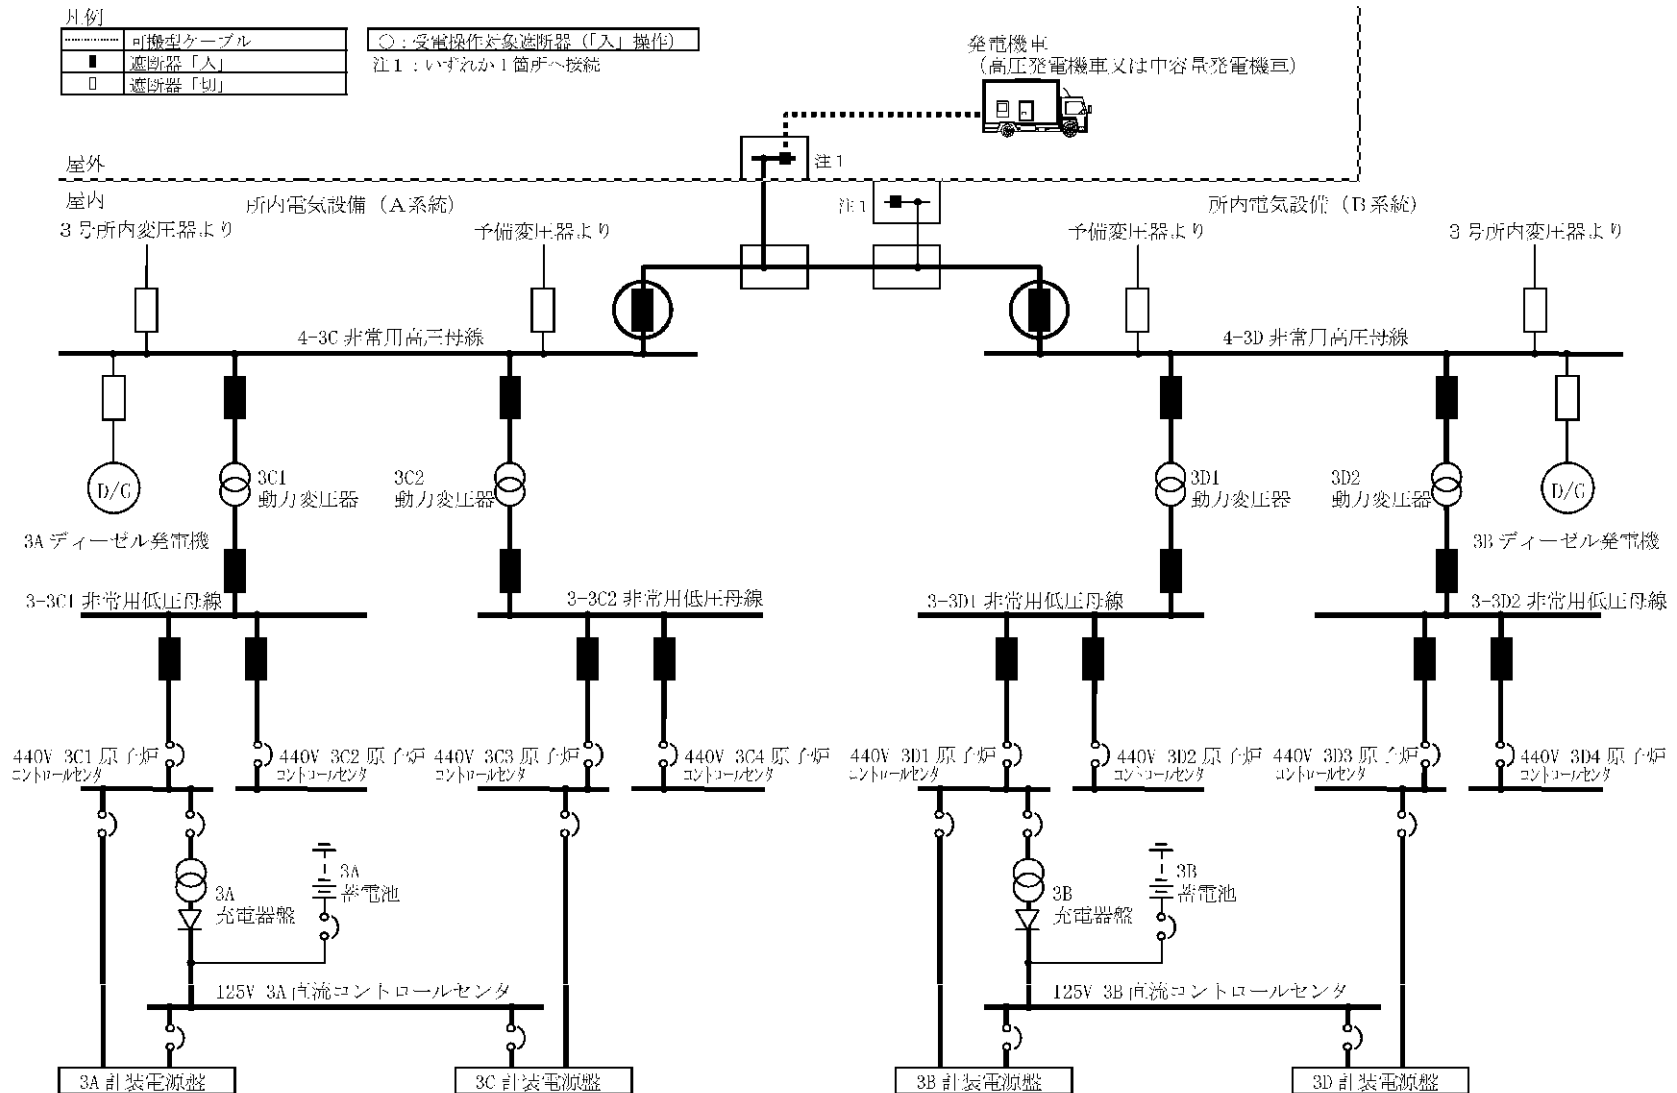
凡例

| | |
|---|---|
| ......... | 可搬型ケーブル |
| ▮ | 遮断器「入」 |
| ▯ | 遮断器「切」 |

○：受電操作対象遮断器（「入」操作）
注1：いずれか1箇所へ接続

発電機車
（高圧発電機車又は中容量発電機車）

屋外
屋内
注1
注1

所内電気設備（A系統）
3号所内変圧器より
予備変圧器より
4-3C 非常用高圧母線
D/G
3Aディーゼル発電機
3C1 動力変圧器
3C2 動力変圧器
3-3C1 非常用低圧母線
3-3C2 非常用低圧母線
440V 3C1 原子炉コントロールセンタ
440V 3C2 原子炉コントロールセンタ
440V 3C3 原子炉コントロールセンタ
440V 3C4 原子炉コントロールセンタ
3A 充電器盤
3A 蓄電池
125V 3A 直流コントロールセンタ
3A 計装電源盤
3C 計装電源盤

所内電気設備（B系統）
予備変圧器より
3号所内変圧器より
4-3D 非常用高圧母線
3D1 動力変圧器
3D2 動力変圧器
D/G
3Bディーゼル発電機
3-3D1 非常用低圧母線
3-3D2 非常用低圧母線
440V 3D1 原子炉コントロールセンタ
440V 3D2 原子炉コントロールセンタ
440V 3D3 原子炉コントロールセンタ
440V 3D4 原子炉コントロールセンタ
3B 充電器盤
3B 蓄電池
125V 3B 直流コントロールセンタ
3B 計装電源盤
3D 計装電源盤